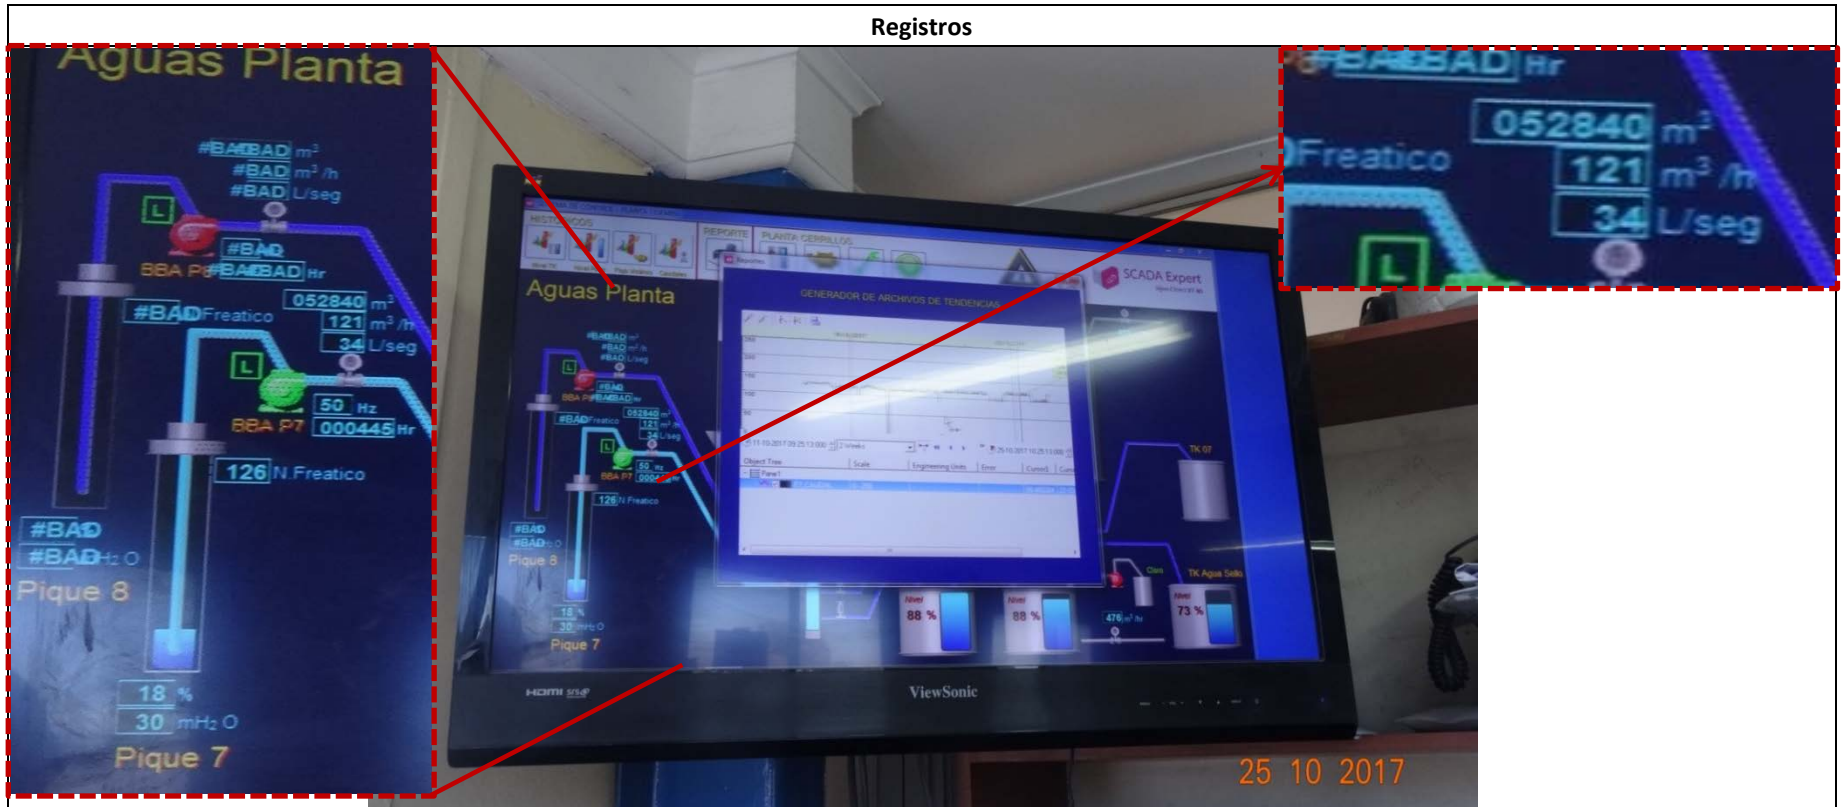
Registros

Aguas Planta

#BADBAD m³
#BAD m³/h
#BAD L/seg

L

#BAD
BBA P8 #BADBAD Hr

#BAD Freatico
052840 m³
121 m³/h
34 L/seg

L

50 Hz
BBA P7 000445 Hr

126 N.Freatico

#BAD
#BAD H₂O
Pique 8

18 %
30 mH₂O
Pique 7

HISTORICOS
REPORTE
PLANTA CERRILLOS
Reportes
GENERADOR DE ARCHIVOS DE TENDENCIAS
SCADA Expert
Aguas Planta
TK 07
TK Agua Sello
Nivel 88 %
Nivel 88 %
Nivel 73 %
476 m³/hr
Object Tree
Scale
Engineering Units
Error
Cursor1
Panel1

#BADBAD Hr
052840 m³
Freatico
121 m³/h
34 L/seg
L

HDMI
ViewSonic

25 10 2017